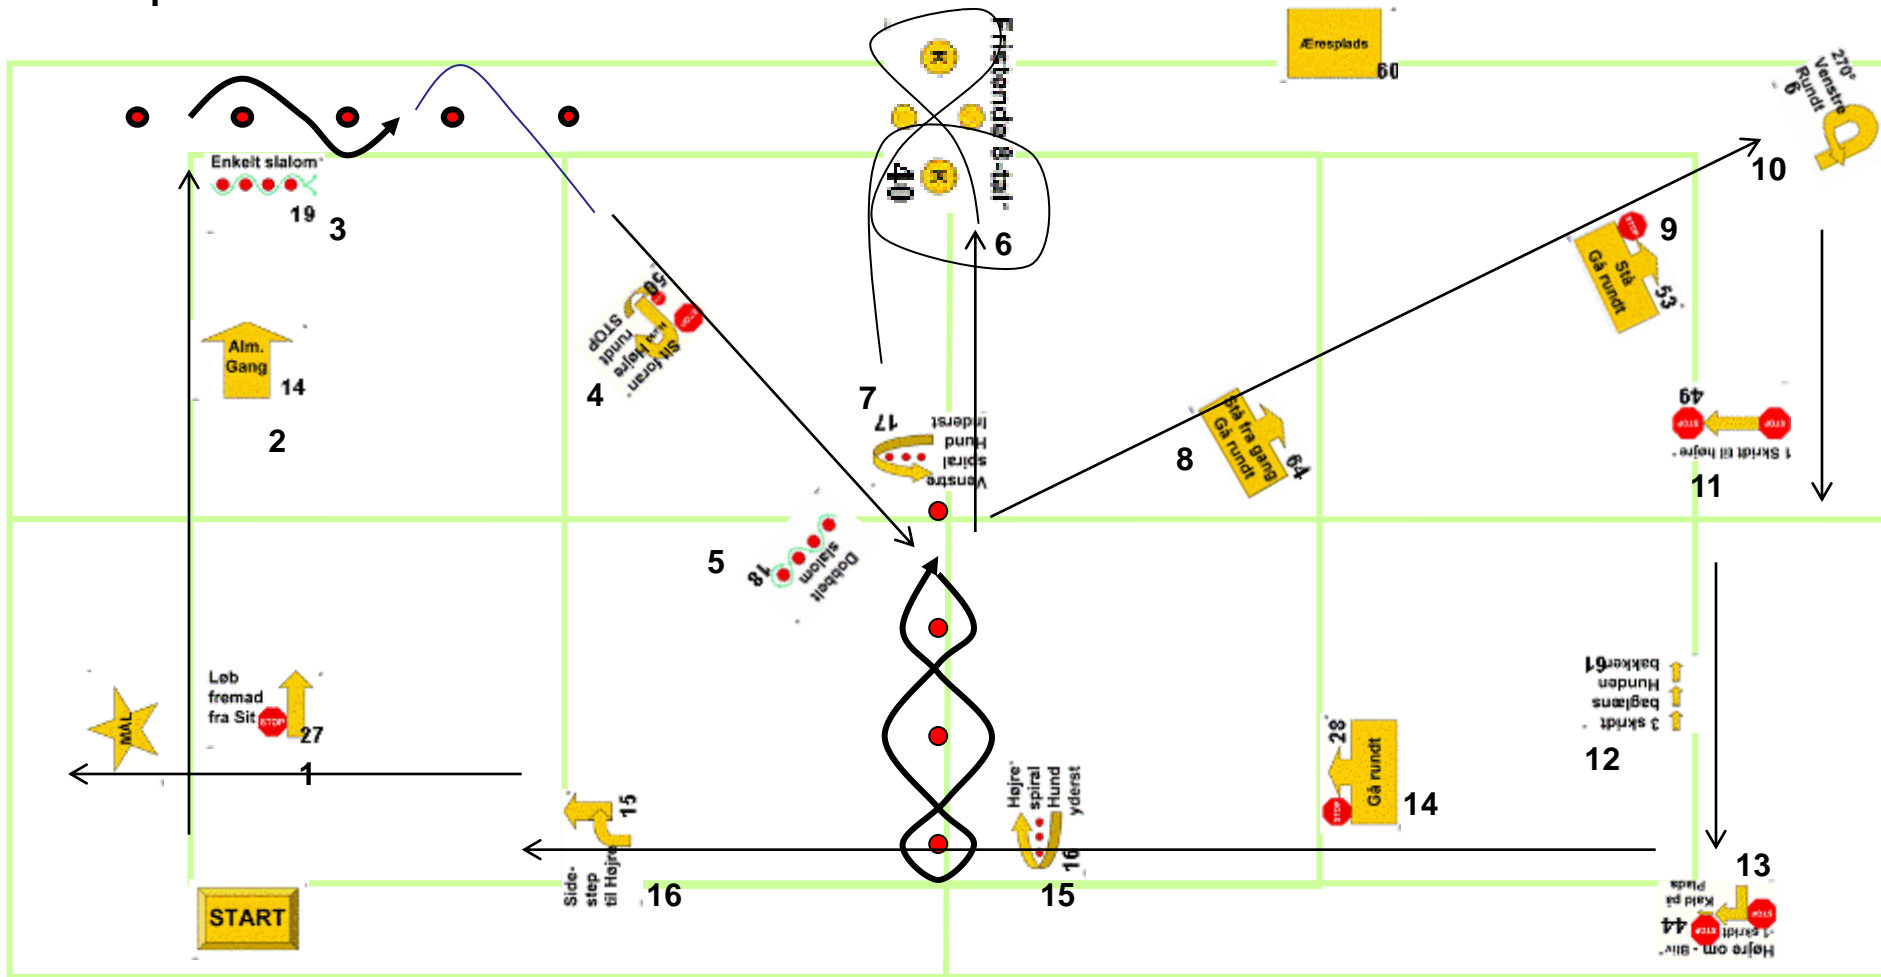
Enkelt slalom
19
3
Alm. Gang
14
2
50
STOP
Højre rundt
Sit foran
4
Frisbande 8-tal
K
40
K
6
7
17
Venstre spiral
Hund inderst
Æresplads
60
270° Venstre Rundt
6
10
9
Stå
Gå rundt
53
8
Stå fra gang
Gå rundt
64
49
1 Skridt til højre
11
5
Dobbelt slalom
18
Løb fremad fra Sit
27
1
MÅL
Højre spiral Hund yderst
16
15
15
Side-step til Højre
16
START
28
Gå rundt
14
3 skridt baglæns Hunden bakker
61
12
13
Kald på Plads
44
Højre om - Bliv - 1 skridt